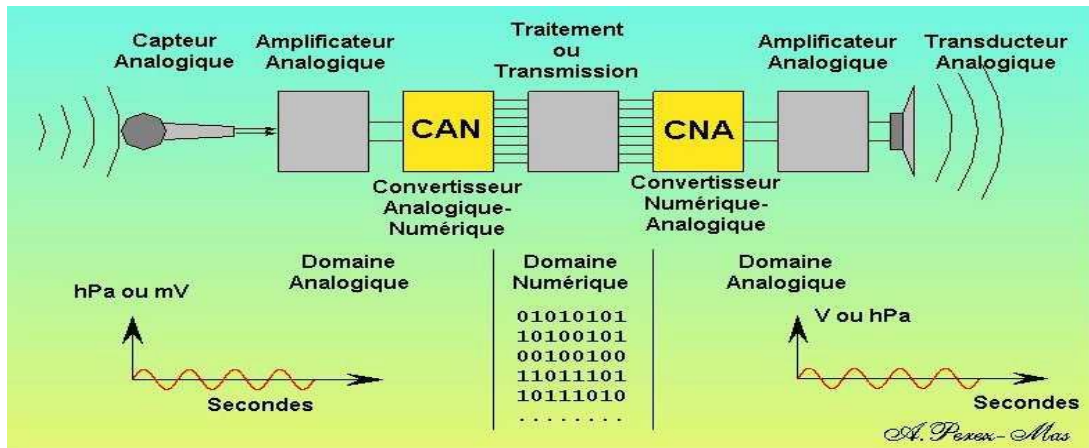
Capteur Analogique

Amplificateur Analogique

Traitement ou Transmission

Amplificateur Analogique

Transducteur Analogique

CAN

CNA

Convertisseur Analogique-Numérique

Convertisseur Numérique-Analogique

Domaine Analogique

Domaine Numérique

Domaine Analogique

hPa ou mV

Secondes

01010101
10100101
00100100
11011101
10111010
........

V ou hPa

Secondes

A. Perez-Mas